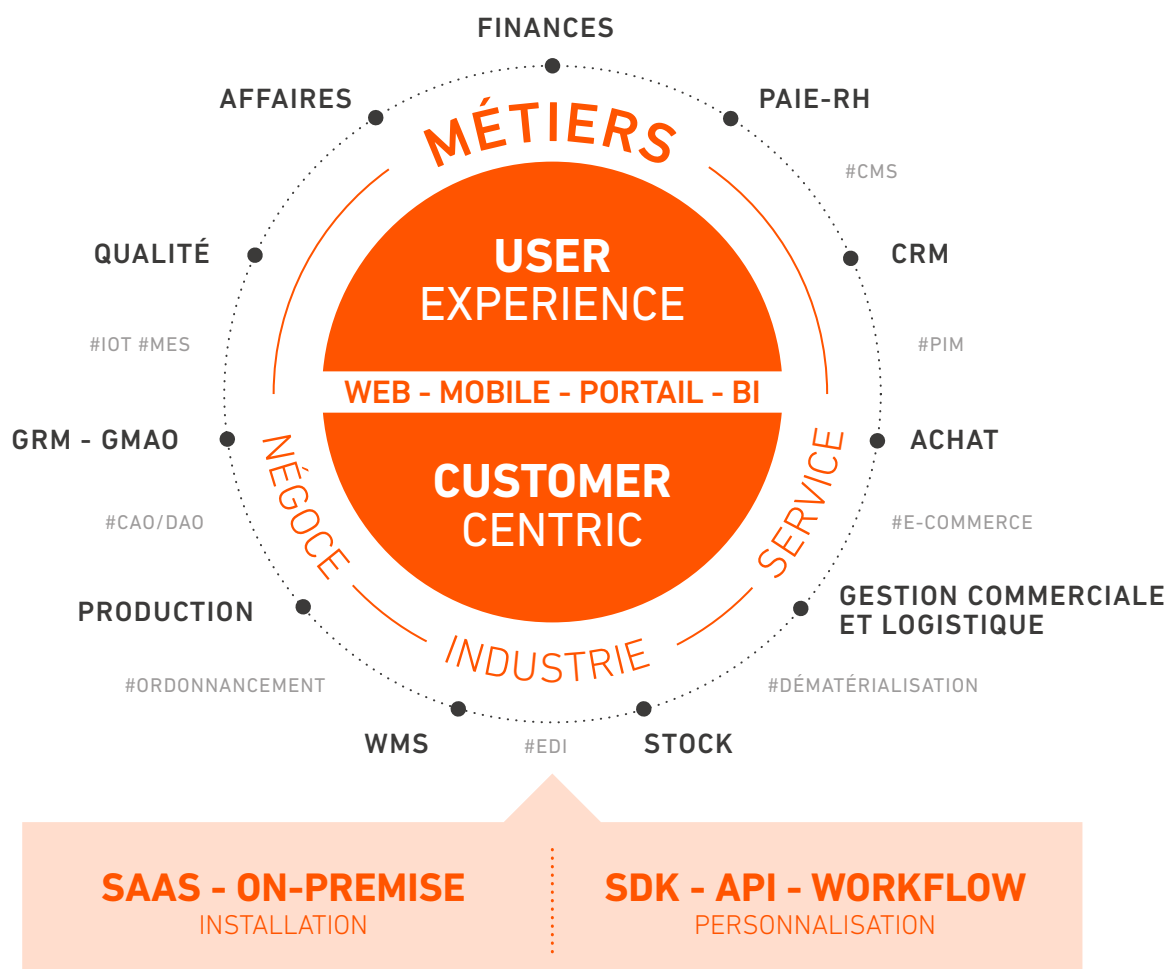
FINANCES

AFFAIRES

PAIE-RH

MÉTIERS

#CMS

QUALITÉ

CRM

USER
EXPERIENCE

#IOT #MES

#PIM

WEB - MOBILE - PORTAIL - BI

GRM - GMAO

ACHAT

NÉGOCE

SERVICE

CUSTOMER
CENTRIC

#CAO/DAO

#E-COMMERCE

PRODUCTION

GESTION COMMERCIALE ET LOGISTIQUE

INDUSTRIE

#ORDONNANCEMENT

#DÉMATÉRIALISATION

WMS

#EDI

STOCK

SAAS - ON-PREMISE
INSTALLATION

SDK - API - WORKFLOW
PERSONNALISATION